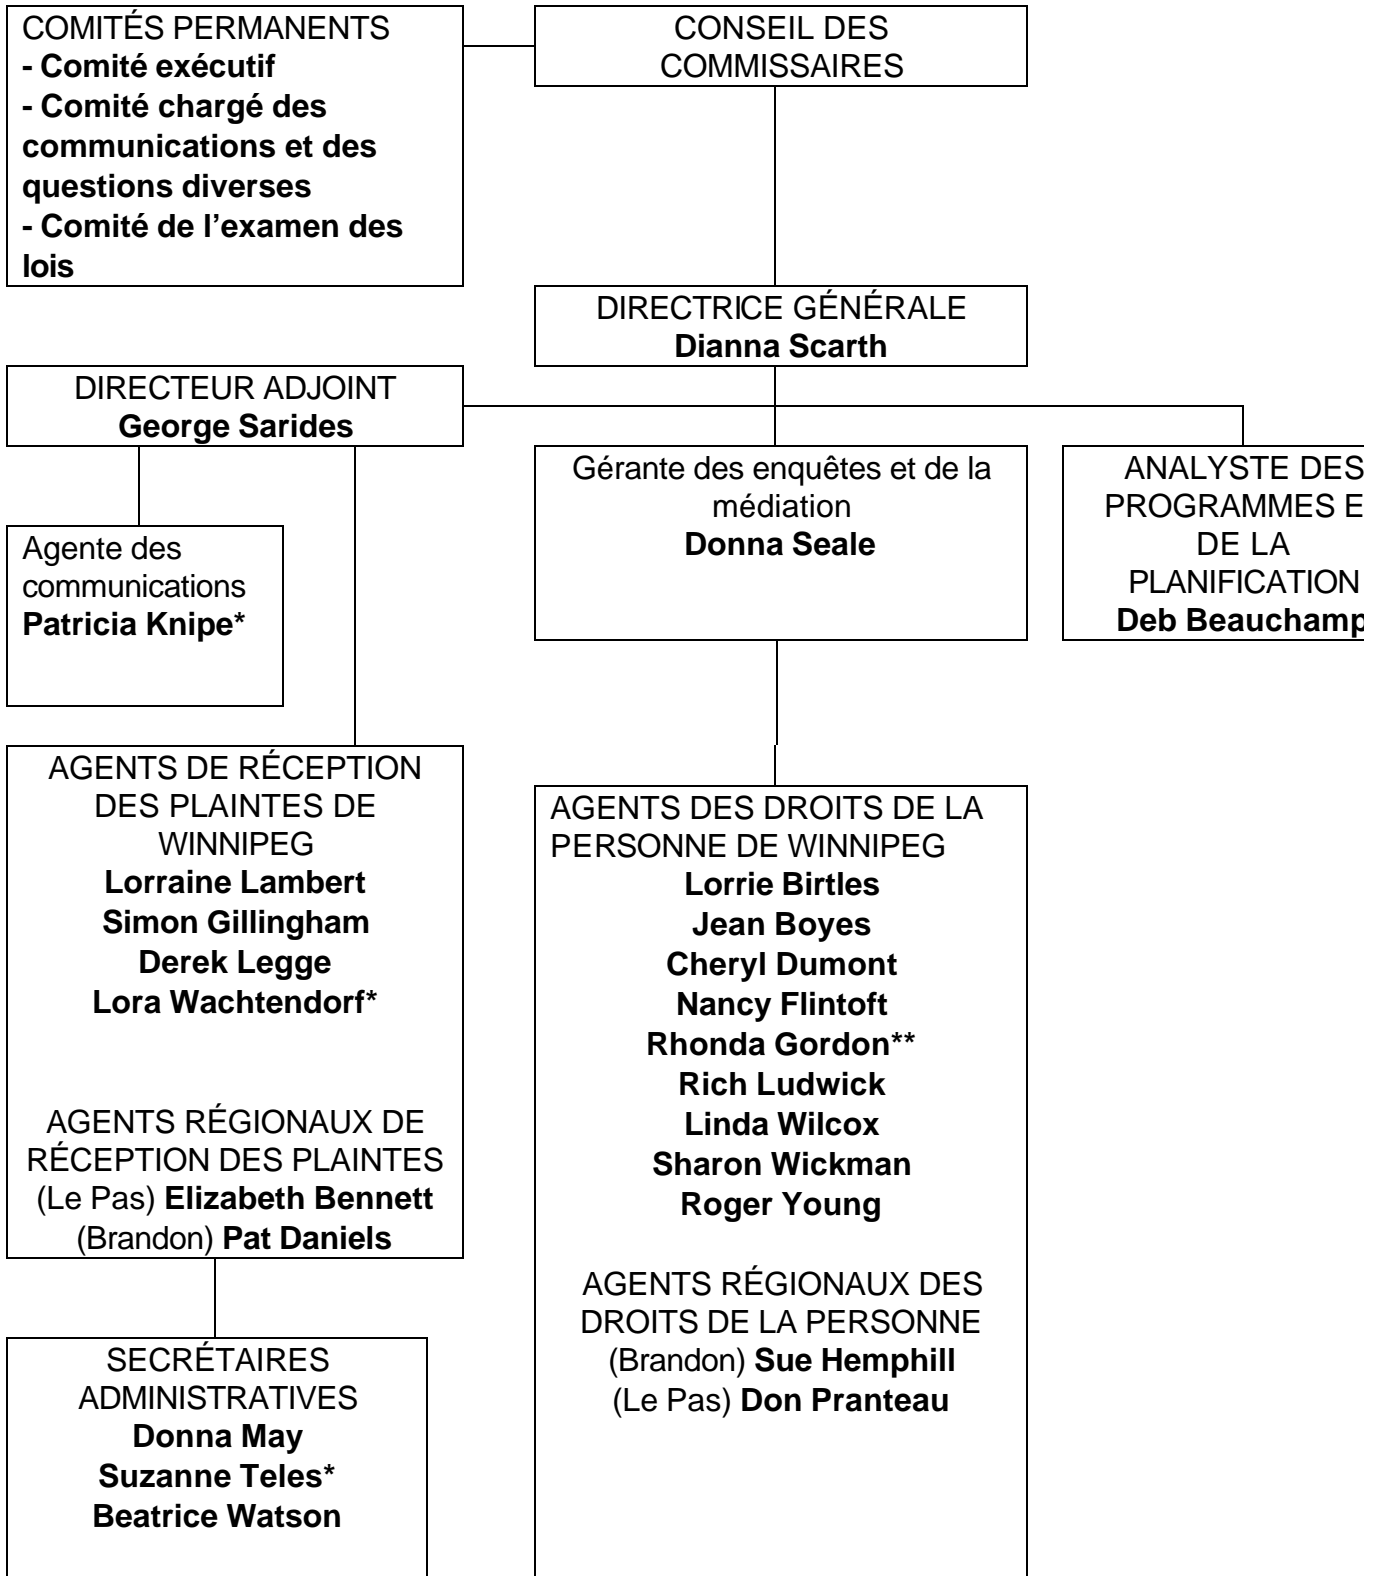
COMITÉS PERMANENTS
- Comité exécutif
- Comité chargé des communications et des questions diverses
- Comité de l'examen des lois

CONSEIL DES COMMISSAIRES

DIRECTRICE GÉNÉRALE
Dianna Scarth

DIRECTEUR ADJOINT
George Sarides

Agente des communications
Patricia Knipe*

Gérante des enquêtes et de la médiation
Donna Seale

ANALYSTE DES PROGRAMMES E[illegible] DE LA PLANIFICATION
Deb Beauchamp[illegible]

AGENTS DE RÉCEPTION DES PLAINTES DE WINNIPEG
Lorraine Lambert
Simon Gillingham
Derek Legge
Lora Wachtendorf*

AGENTS RÉGIONAUX DE RÉCEPTION DES PLAINTES
(Le Pas) Elizabeth Bennett
(Brandon) Pat Daniels

AGENTS DES DROITS DE LA PERSONNE DE WINNIPEG
Lorrie Birtles
Jean Boyes
Cheryl Dumont
Nancy Flintoft
Rhonda Gordon**
Rich Ludwick
Linda Wilcox
Sharon Wickman
Roger Young

AGENTS RÉGIONAUX DES DROITS DE LA PERSONNE
(Brandon) Sue Hemphill
(Le Pas) Don Pranteau

SECRÉTAIRES ADMINISTRATIVES
Donna May
Suzanne Teles*
Beatrice Watson